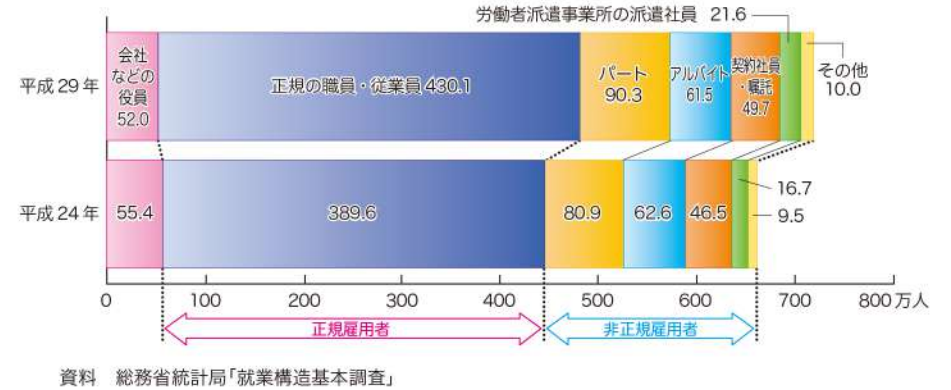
労働者派遣事業所の派遣社員 21.6

平成 29 年

会社などの役員 52.0

正規の職員・従業員 430.1

パート 90.3

アルバイト 61.5

契約社員・嘱託 49.7

その他 10.0

平成 24 年

55.4

389.6

80.9

62.6

46.5

16.7

9.5

0 100 200 300 400 500 600 700 800 万人

正規雇用者

非正規雇用者

資料 総務省統計局「就業構造基本調査」